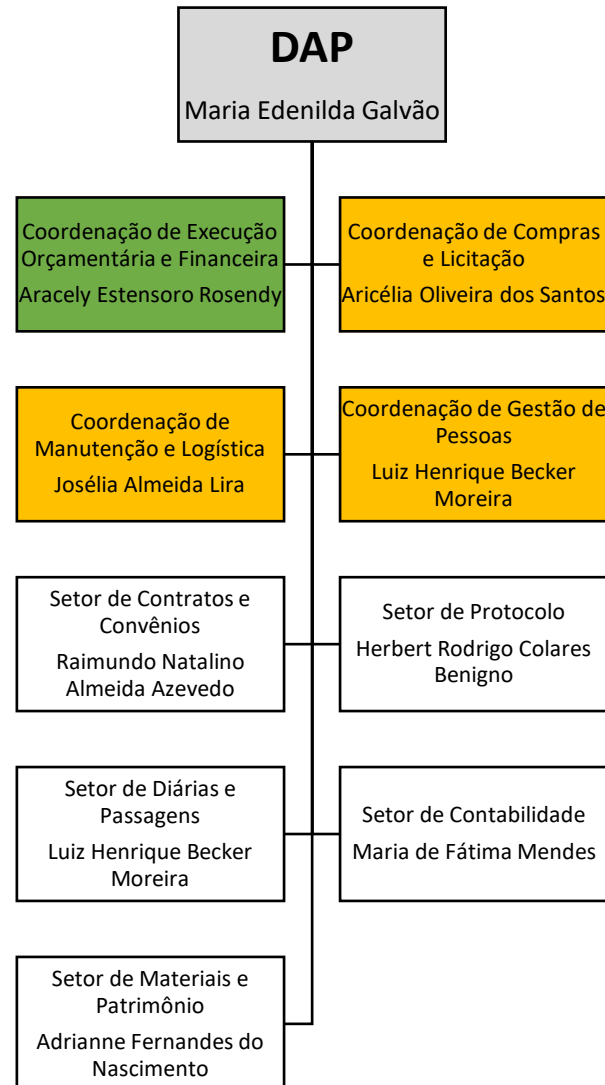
DAP

Maria Edenilda Galvão

Coordenação de Execução Orçamentária e Financeira

Aracely Estensoro Rosendy

Coordenação de Compras e Licitação

Aricélia Oliveira dos Santos

Coordenação de Manutenção e Logística

Josélia Almeida Lira

Coordenação de Gestão de Pessoas

Luiz Henrique Becker Moreira

Setor de Contratos e Convênios

Raimundo Natalino Almeida Azevedo

Setor de Protocolo

Herbert Rodrigo Colares Benigno

Setor de Diárias e Passagens

Luiz Henrique Becker Moreira

Setor de Contabilidade

Maria de Fátima Mendes

Setor de Materiais e Patrimônio

Adrianne Fernandes do Nascimento